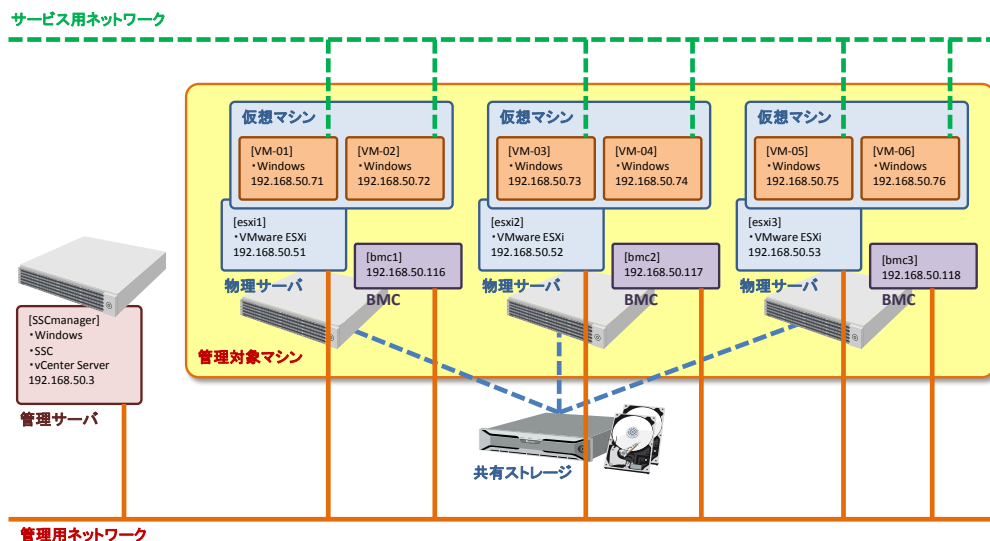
サービス用ネットワーク

仮想マシン

[VM-01]
・Windows
192.168.50.71

[VM-02]
・Windows
192.168.50.72

[esxi1]
・VMware ESXi
192.168.50.51

[bmc1]
192.168.50.116

物理サーバ

BMC

仮想マシン

[VM-03]
・Windows
192.168.50.73

[VM-04]
・Windows
192.168.50.74

[esxi2]
・VMware ESXi
192.168.50.52

[bmc2]
192.168.50.117

物理サーバ

BMC

仮想マシン

[VM-05]
・Windows
192.168.50.75

[VM-06]
・Windows
192.168.50.76

[esxi3]
・VMware ESXi
192.168.50.53

[bmc3]
192.168.50.118

物理サーバ

BMC

[SSCmanager]
・Windows
・SSC
・vCenter Server
192.168.50.3

管理サーバ

管理対象マシン

共有ストレージ

管理用ネットワーク